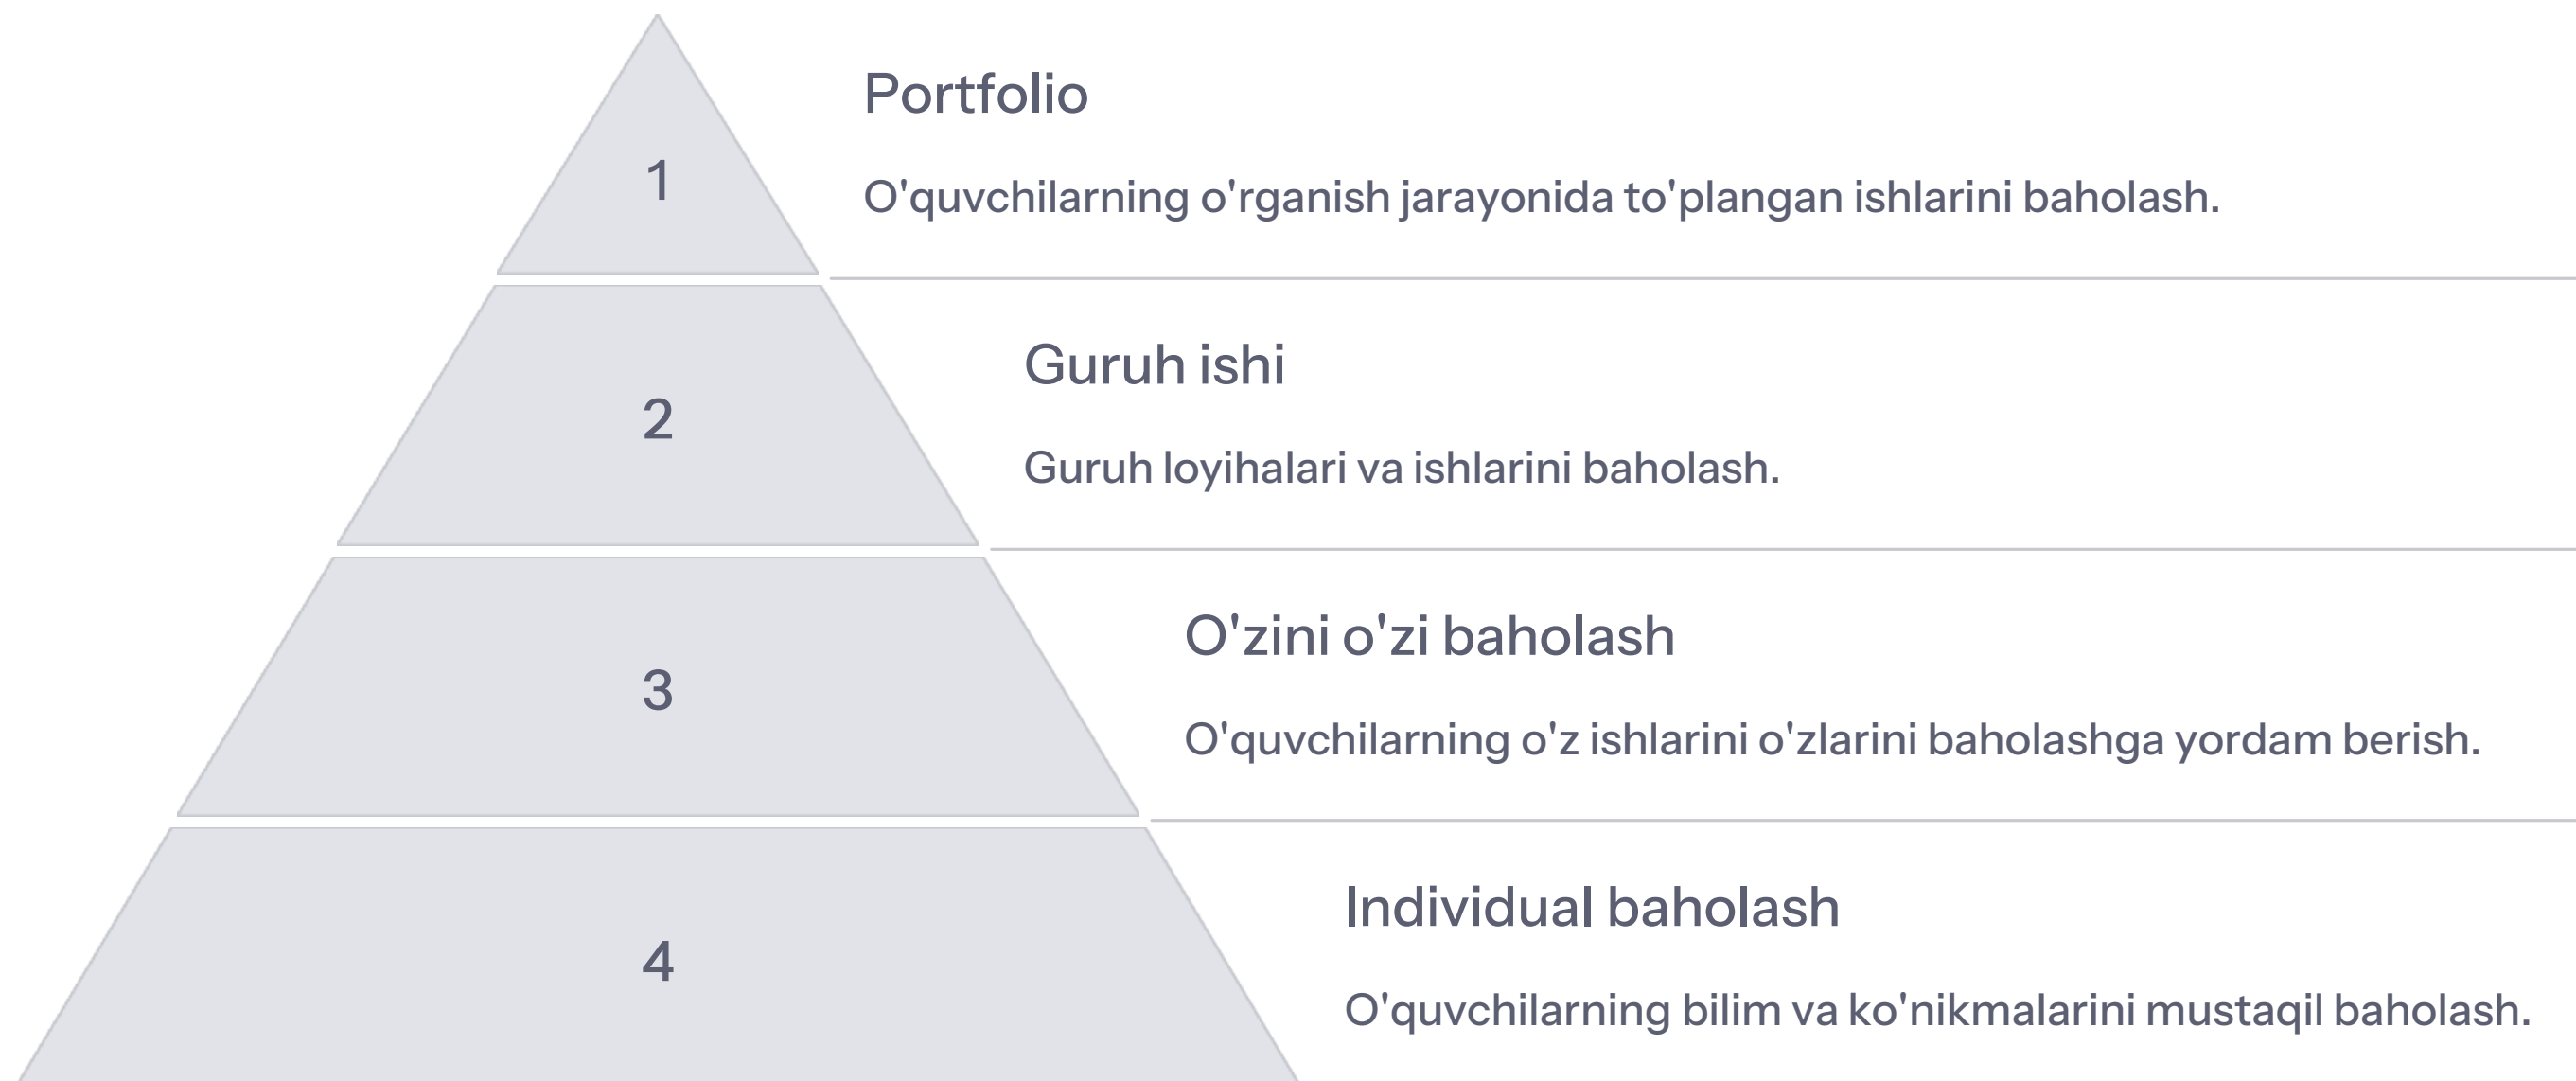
1

Portfolio

O'quvchilarning o'rganish jarayonida to'plangan ishlarini baholash.

2

Guruh ishi

Guruh loyihalari va ishlarini baholash.

3

O'zini o'zi baholash

O'quvchilarning o'z ishlarini o'zlarini baholashga yordam berish.

4

Individual baholash

O'quvchilarning bilim va ko'nikmalarini mustaqil baholash.